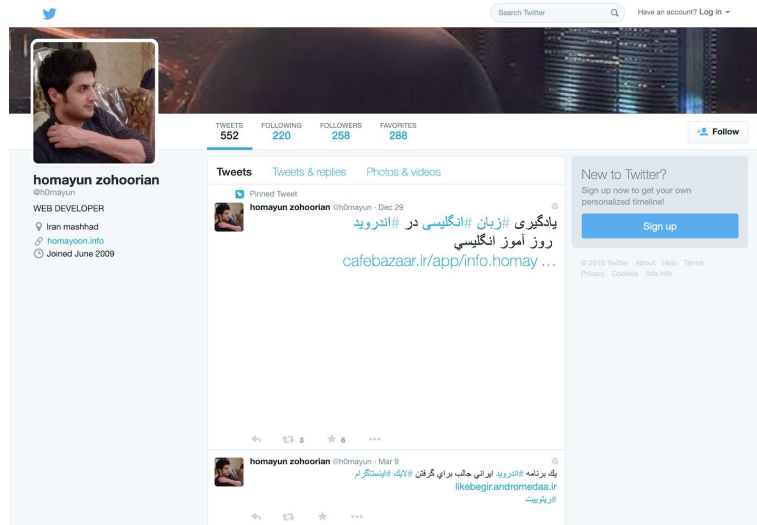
Search Twitter

Have an account? Log in

TWEETS 552
FOLLOWING 220
FOLLOWERS 258
FAVORITES 288

Follow

homayun zohoorian
@h0mayun
WEB DEVELOPER
Iran mashhad
homayoon.info
Joined June 2009

Tweets
Tweets & replies
Photos & videos

Pinned Tweet
homayun zohoorian @h0mayun · Dec 29
یادگیری #زبان #انگلیسی در #اندروید
روز آموز انگلیسي
cafebazaar.ir/app/info.homay ...

3
6

homayun zohoorian @h0mayun · Mar 9
یک برنامه #اندروید ایرانی جالب براي گرفتن #لایک #اینستاگرام
likebegir.andromedaa.ir
#ریتوییت

New to Twitter?
Sign up now to get your own personalized timeline!
Sign up

© 2015 Twitter About Help Terms Privacy Cookies Ads info